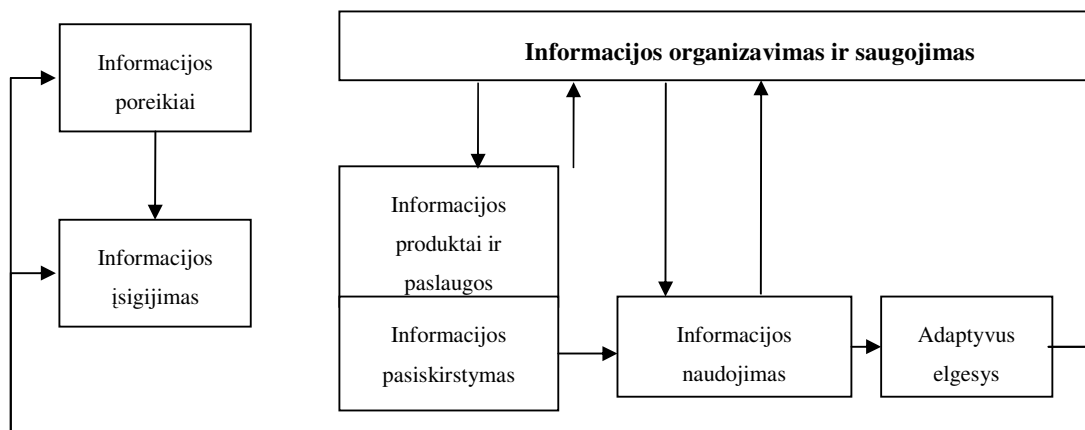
Informacijos poreikiai

Informacijos įsigijimas

**Informacijos organizavimas ir saugojimas**

Informacijos produktai ir paslaugos

Informacijos pasiskirstymas

Informacijos naudojimas

Adaptyvus elgesys